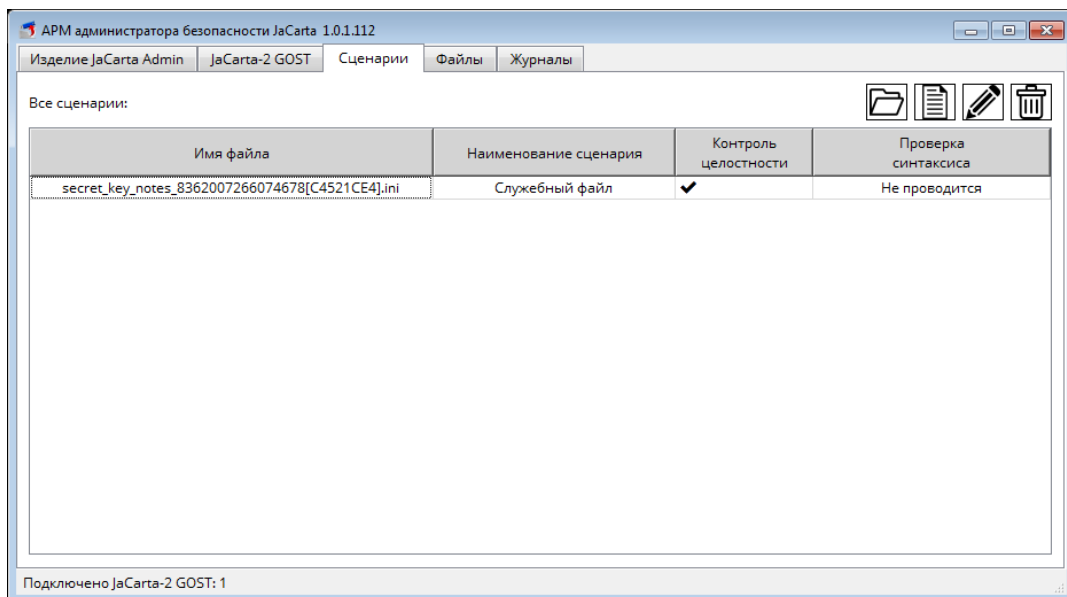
АРМ администратора безопасности JaCarta 1.0.1.112

Изделие JaCarta Admin | JaCarta-2 GOST | Сценарии | Файлы | Журналы

Все сценарии:

| Имя файла | Наименование сценария | Контроль целостности | Проверка синтаксиса |
|---|---|---|---|
| secret_key_notes_8362007266074678[C4521CE4].ini | Служебный файл | ✔ | Не проводится |

Подключено JaCarta-2 GOST: 1